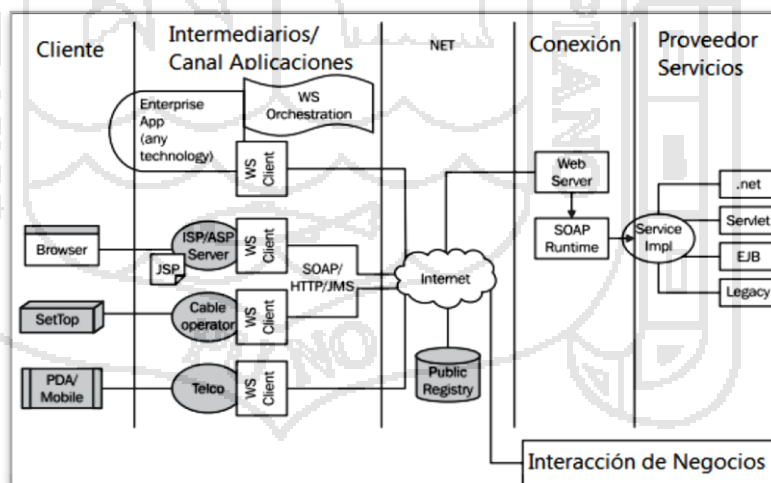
Cliente

Intermediarios/
Canal Aplicaciones

NET

Conexión

Proveedor
Servicios

Enterprise App (any technology)

WS Orchestration

WS Client

Web Server

SOAP Runtime

Service Impl

.net

Servlet

EJB

Legacy

Browser

ISP/ASP Server

JSP

WS Client

SOAP/
HTTP/JMS

Internet

SetTop

Cable operator

WS Client

PDA/
Mobile

Telco

WS Client

Public Registry

Interacción de Negocios